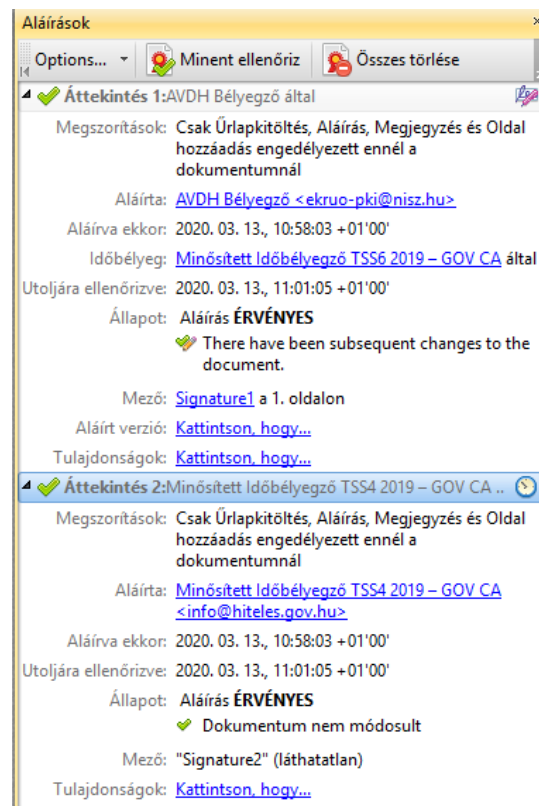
Aláírások ×

Options... Minent ellenőriz Összes törlése

Áttekintés 1:AVDH Bélyegző által

Megszorítások: Csak Űrlapkitöltés, Aláírás, Megjegyzés és Oldal hozzáadás engedélyezett ennél a dokumentumnál

Aláírta: AVDH Bélyegző <ekruo-pki@nisz.hu>

Aláírva ekkor: 2020. 03. 13., 10:58:03 +01'00'

Időbélyeg: Minősített Időbélyegző TSS6 2019 – GOV CA által

Utoljára ellenőrizve: 2020. 03. 13., 11:01:05 +01'00'

Állapot: Aláírás ÉRVÉNYES

There have been subsequent changes to the document.

Mező: Signature1 a 1. oldalon

Aláírt verzió: Kattintson, hogy...

Tulajdonságok: Kattintson, hogy...

Áttekintés 2:Minősített Időbélyegző TSS4 2019 – GOV CA ..

Megszorítások: Csak Űrlapkitöltés, Aláírás, Megjegyzés és Oldal hozzáadás engedélyezett ennél a dokumentumnál

Aláírta: Minősített Időbélyegző TSS4 2019 – GOV CA <info@hiteles.gov.hu>

Aláírva ekkor: 2020. 03. 13., 10:58:03 +01'00'

Utoljára ellenőrizve: 2020. 03. 13., 11:01:05 +01'00'

Állapot: Aláírás ÉRVÉNYES

Dokumentum nem módosult

Mező: "Signature2" (láthatatlan)

Tulajdonságok: Kattintson, hogy...